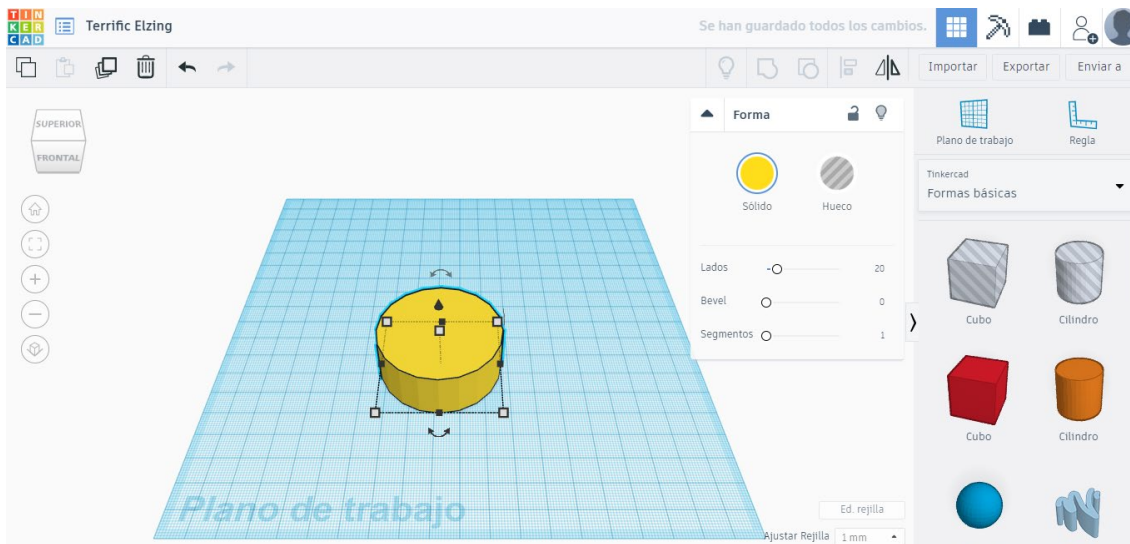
TIN
KER
CAD

Terrific Elzing

Se han guardado todos los cambios.

Importar
Exportar
Enviar a

SUPERIOR
FRONTAL

Forma

Sólido
Hueco

Lados 20
Bevel 0
Segmentos 1

Plano de trabajo
Regla

Tinkercad
Formas básicas

Cubo
Cilindro
Cubo
Cilindro

Plano de trabajo

Ed. rejilla
Ajustar Rejilla 1 mm